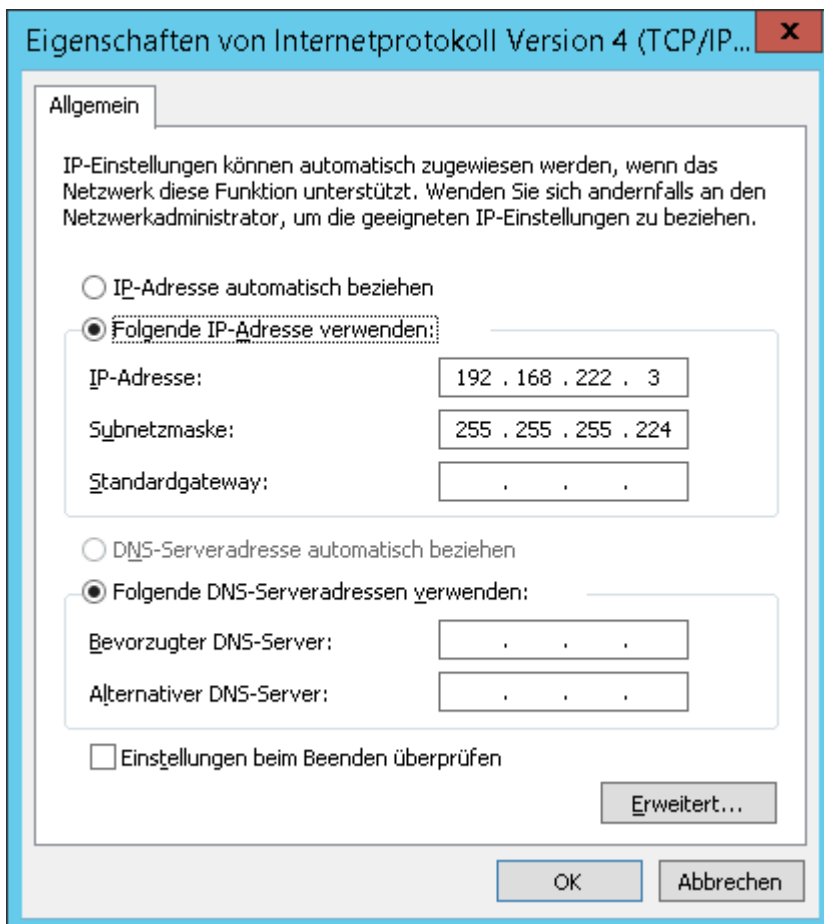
Eigenschaften von Internetprotokoll Version 4 (TCP/IP...

x

Allgemein

IP-Einstellungen können automatisch zugewiesen werden, wenn das Netzwerk diese Funktion unterstützt. Wenden Sie sich andernfalls an den Netzwerkadministrator, um die geeigneten IP-Einstellungen zu beziehen.

IP-Adresse automatisch beziehen

Folgende IP-Adresse verwenden:

IP-Adresse: 192 . 168 . 222 . 3

Subnetzmaske: 255 . 255 . 255 . 224

Standardgateway: . . .

DNS-Serveradresse automatisch beziehen

Folgende DNS-Serveradressen verwenden:

Bevorzugter DNS-Server: . . .

Alternativer DNS-Server: . . .

Einstellungen beim Beenden überprüfen

Erweitert...

OK

Abbrechen